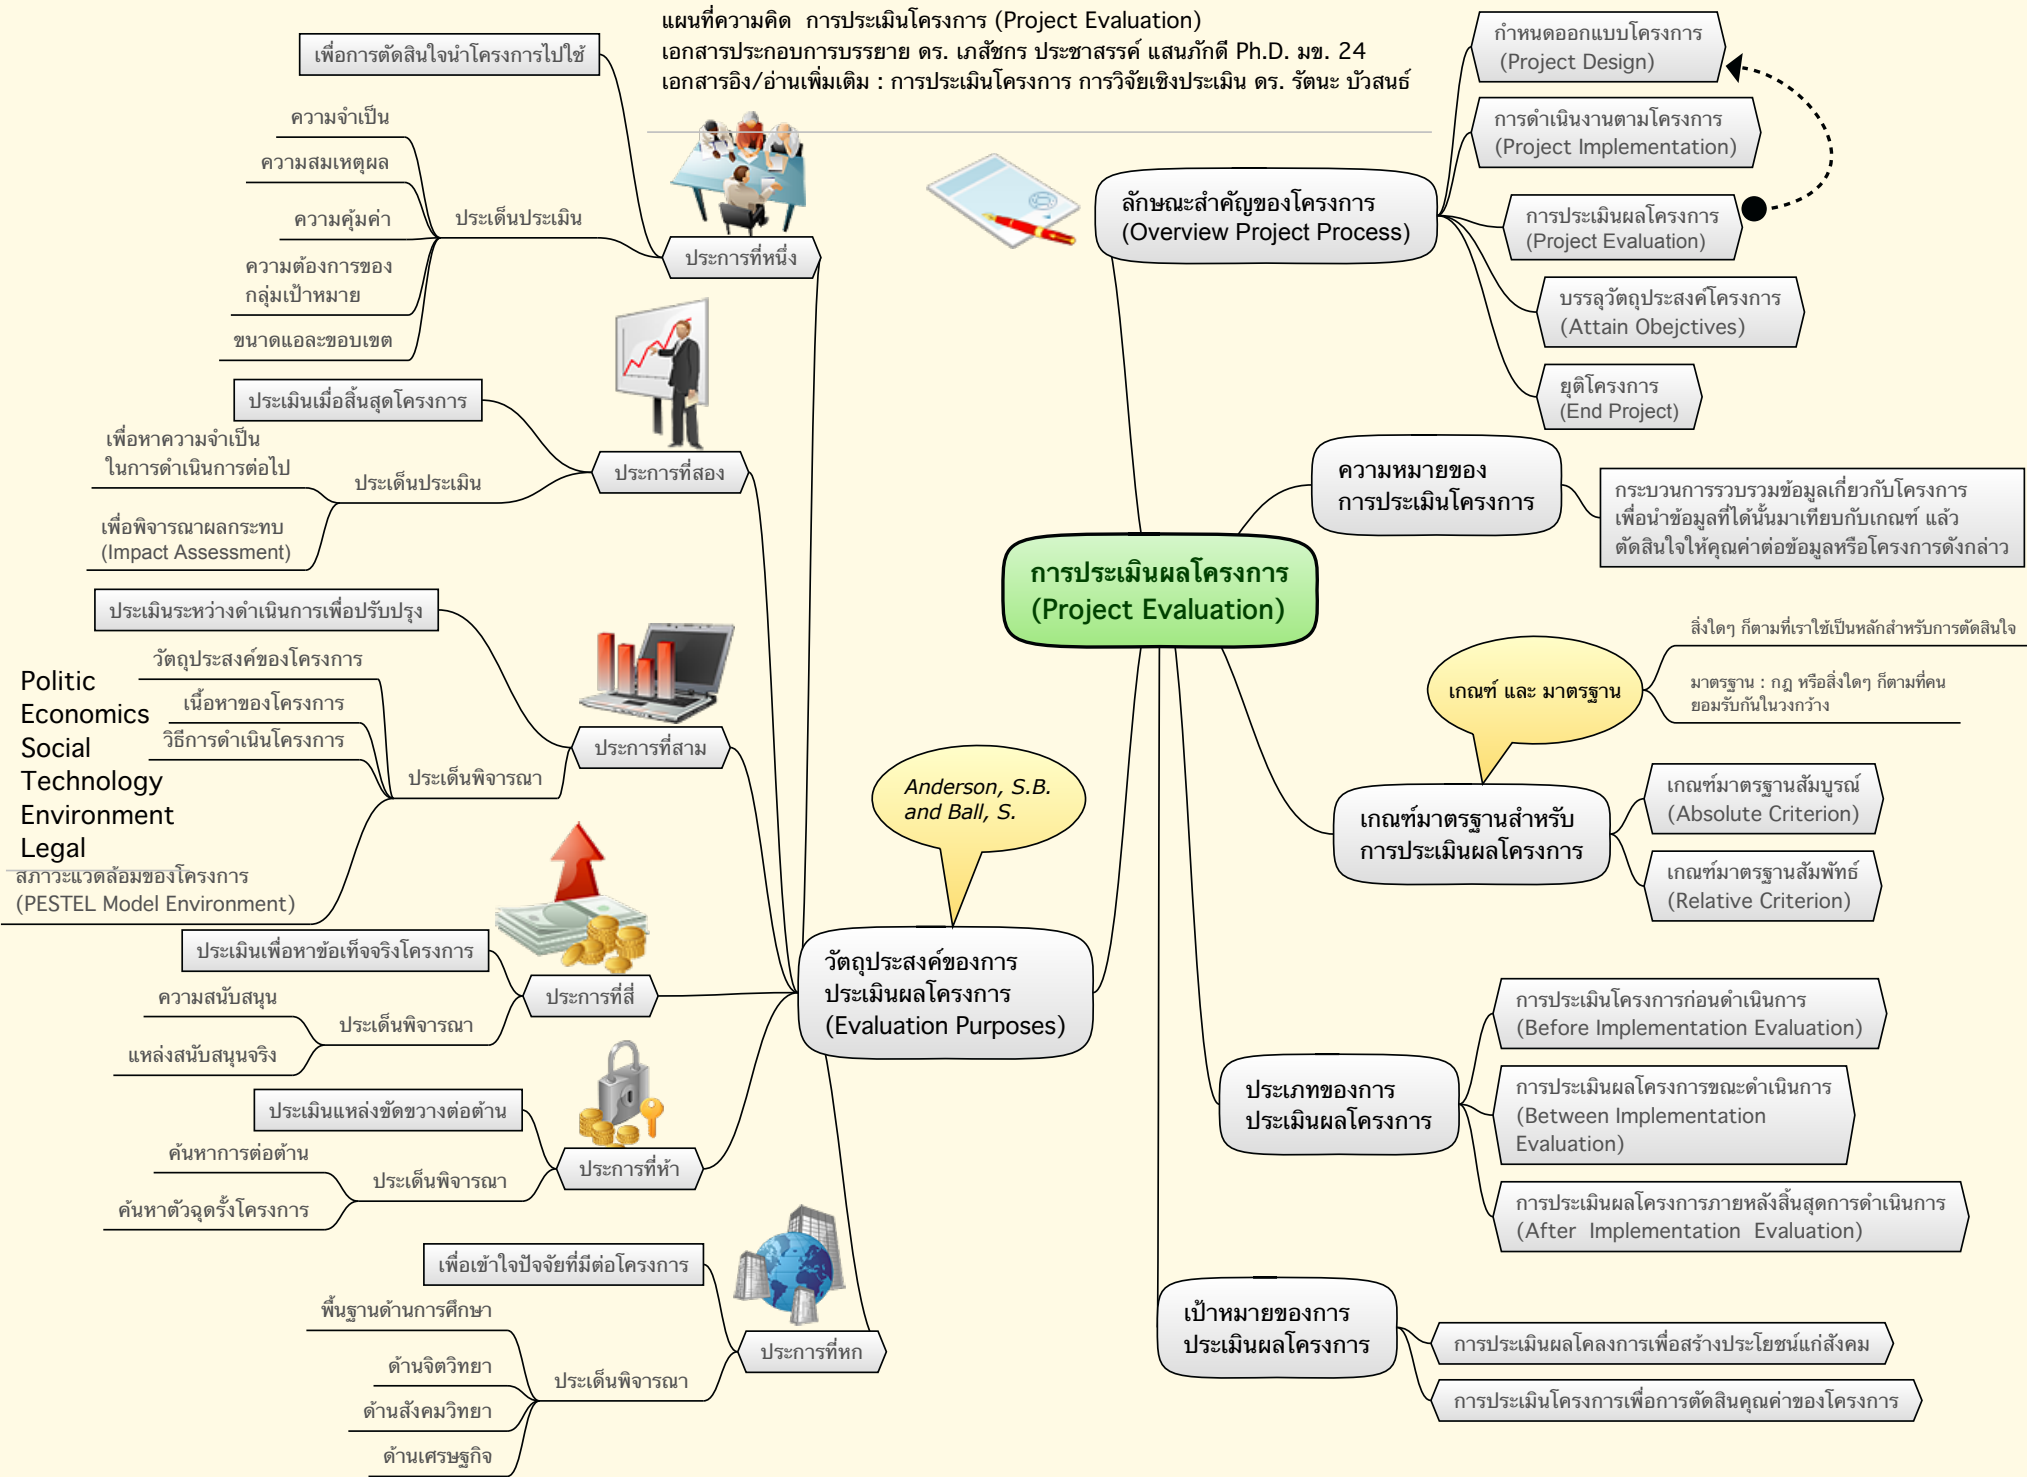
แผนที่ความคิด การประเมินโครงการ (Project Evaluation)
เอกสารประกอบการบรรยาย ดร. เภสัชกร ประชาสรรค์ แสนภักดี Ph.D. มข. 24
เอกสารอิง/อ่านเพิ่มเติม : การประเมินโครงการ การวิจัยเชิงประเมิน ดร. รัตนะ บัวสนธ์

การประเมินผลโครงการ
(Project Evaluation)

ลักษณะสำคัญของโครงการ
(Overview Project Process)

กำหนดออกแบบโครงการ
(Project Design)

การดำเนินงานตามโครงการ
(Project Implementation)

การประเมินผลโครงการ
(Project Evaluation)

บรรลุวัตถุประสงค์โครงการ
(Attain Obejctives)

ยุติโครงการ
(End Project)

ความหมายของ
การประเมินโครงการ

กระบวนการรวบรวมข้อมูลเกี่ยวกับโครงการ เพื่อนำข้อมูลที่ได้นั้นมาเทียบกับเกณฑ์ แล้ว ตัดสินใจให้คุณค่าต่อข้อมูลหรือโครงการดังกล่าว

เกณฑ์ และ มาตรฐาน

สิ่งใดๆ ก็ตามที่เราใช้เป็นหลักสำหรับการตัดสินใจ

มาตรฐาน : กฎ หรือสิ่งใดๆ ก็ตามที่คน ยอมรับกันในวงกว้าง

เกณฑ์มาตรฐานสำหรับ
การประเมินผลโครงการ

เกณฑ์มาตรฐานสัมบูรณ์
(Absolute Criterion)

เกณฑ์มาตรฐานสัมพัทธ์
(Relative Criterion)

ประเภทของการ
ประเมินผลโครงการ

การประเมินโครงการก่อนดำเนินการ
(Before Implementation Evaluation)

การประเมินผลโครงการขณะดำเนินการ
(Between Implementation Evaluation)

การประเมินผลโครงการภายหลังสิ้นสุดการดำเนินการ
(After Implementation Evaluation)

เป้าหมายของการ
ประเมินผลโครงการ

การประเมินผลโคลงการเพื่อสร้างประโยชน์แก่สังคม

การประเมินโครงการเพื่อการตัดสินคุณค่าของโครงการ

Anderson, S.B. and Ball, S.

วัตถุประสงค์ของการ
ประเมินผลโครงการ
(Evaluation Purposes)

ประการที่หนึ่ง
เพื่อการตัดสินใจนำโครงการไปใช้
ประเด็นประเมิน
ความจำเป็น
ความสมเหตุผล
ความคุ้มค่า
ความต้องการของ
กลุ่มเป้าหมาย
ขนาดและขอบเขต

ประการที่สอง
ประเมินเมื่อสิ้นสุดโครงการ
ประเด็นประเมิน
เพื่อหาความจำเป็น
ในการดำเนินการต่อไป
เพื่อพิจารณาผลกระทบ
(Impact Assessment)

ประการที่สาม
ประเมินระหว่างดำเนินการเพื่อปรับปรุง
ประเด็นพิจารณา
วัตถุประสงค์ของโครงการ
เนื้อหาของโครงการ
วิธีการดำเนินโครงการ
Politic
Economics
Social
Technology
Environment
Legal
สภาวะแวดล้อมของโครงการ
(PESTEL Model Environment)

ประการที่สี่
ประเมินเพื่อหาข้อเท็จจริงโครงการ
ประเด็นพิจารณา
ความสนับสนุน
แหล่งสนับสนุนจริง

ประการที่ห้า
ประเมินแหล่งขัดขวางต่อต้าน
ประเด็นพิจารณา
ค้นหาการต่อต้าน
ค้นหาตัวฉุดรั้งโครงการ

ประการที่หก
เพื่อเข้าใจปัจจัยที่มีต่อโครงการ
ประเด็นพิจารณา
พื้นฐานด้านการศึกษา
ด้านจิตวิทยา
ด้านสังคมวิทยา
ด้านเศรษฐกิจ